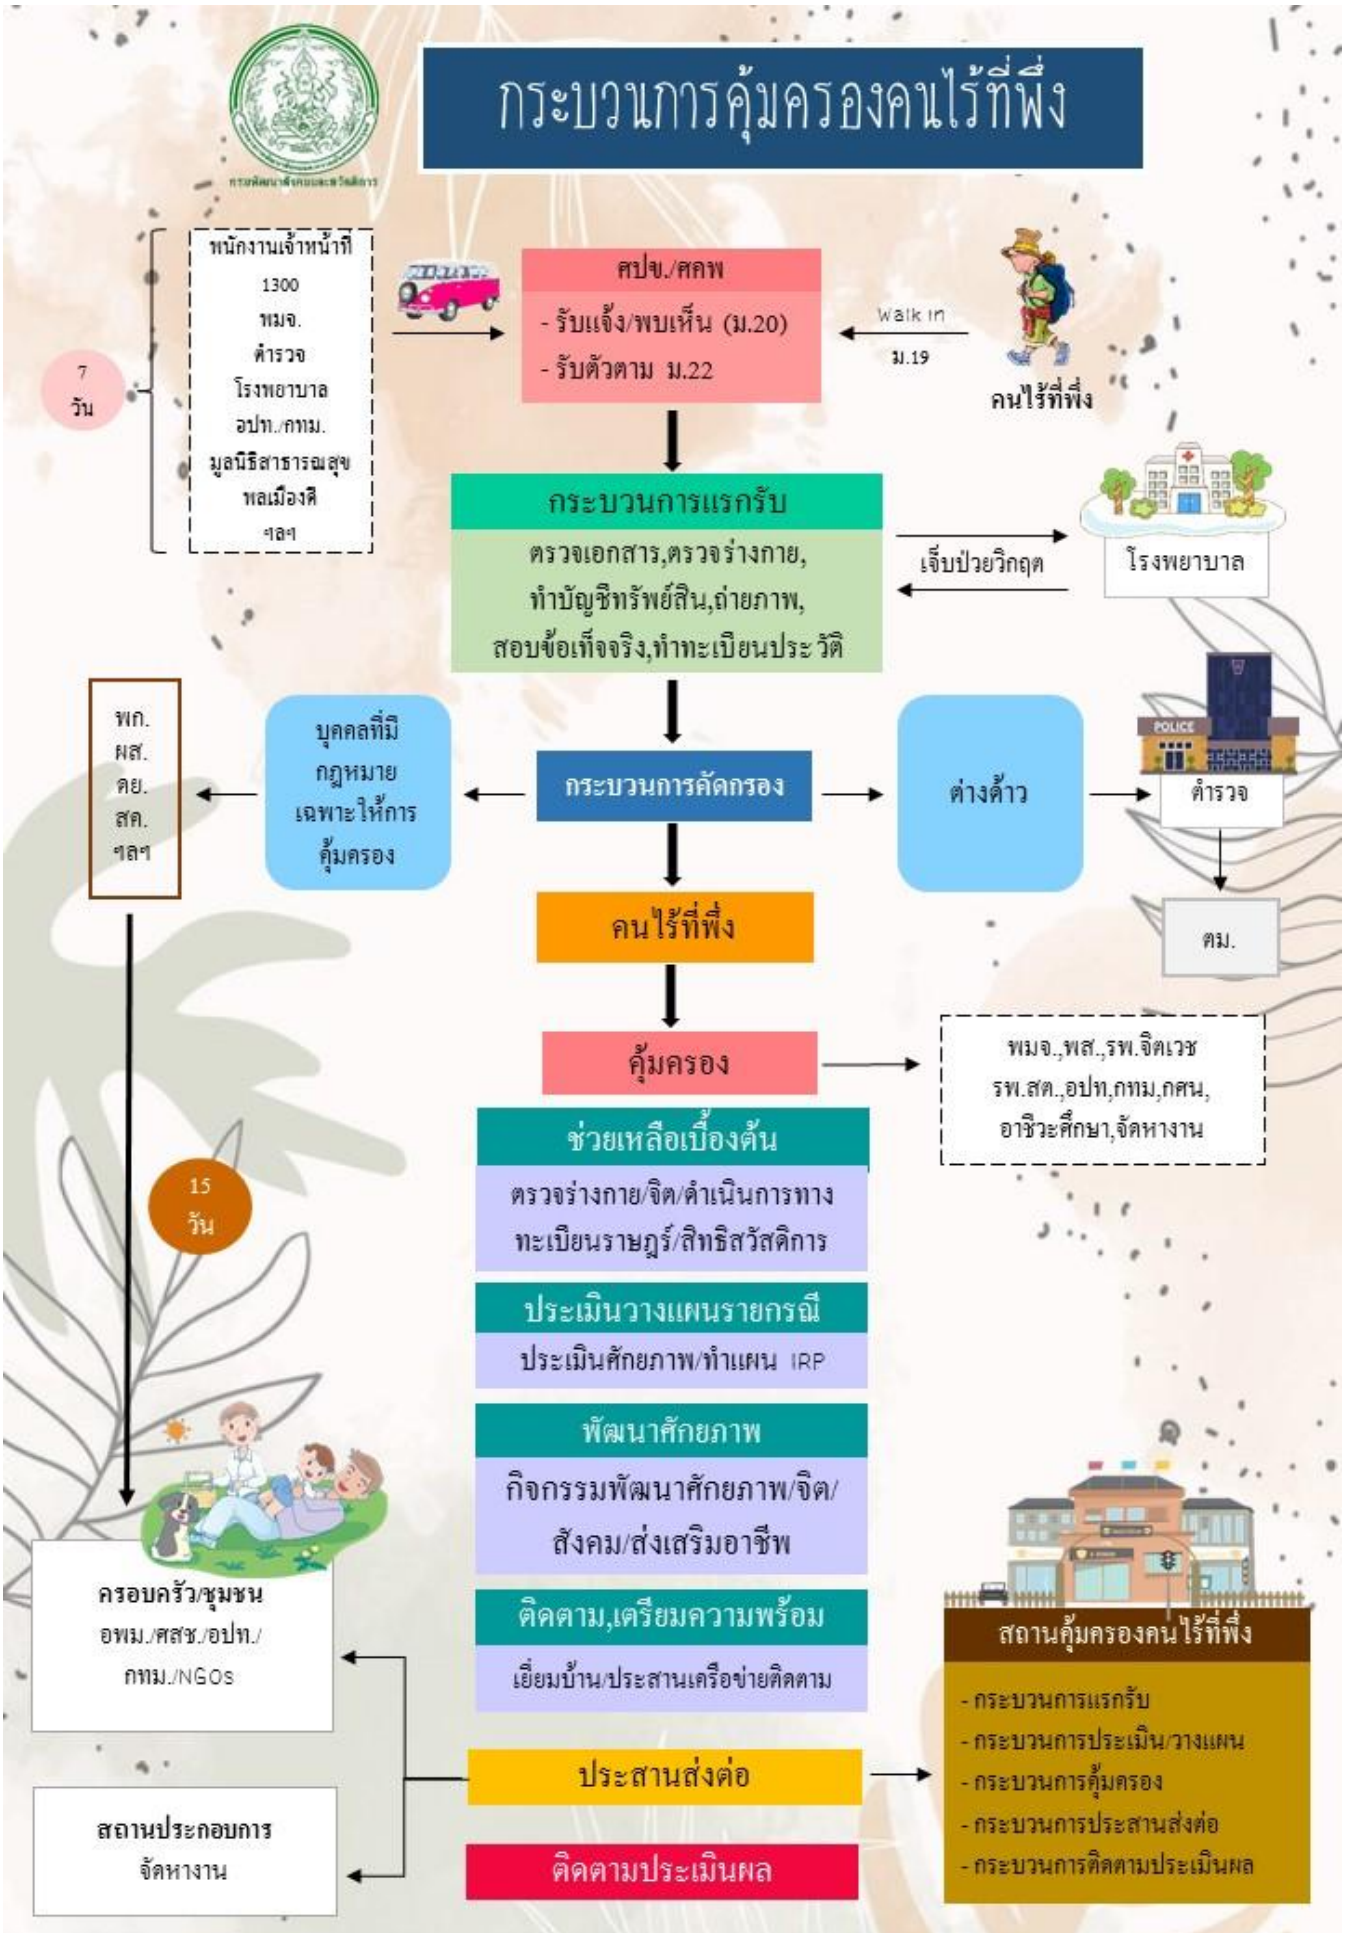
กรมพัฒนาสังคมและสวัสดิการ

กระบวนการคุ้มครองคนไร้ที่พึ่ง

7 วัน

พนักงานเจ้าหน้าที่
1300
พมจ.
ตำรวจ
โรงพยาบาล
อปท./กทม.
มูลนิธิสาธารณสุข
พลเมืองดี
ฯลฯ

ศปข./ศคพ

- รับแจ้ง/พบเห็น (ม.20)
- รับตัวตาม ม.22

Walk in
ม.19

คนไร้ที่พึ่ง

กระบวนการแรกรับ

ตรวจเอกสาร,ตรวจร่างกาย,
ทำบัญชีทรัพย์สิน,ถ่ายภาพ,
สอบข้อเท็จจริง,ทำทะเบียนประวัติ

เจ็บป่วยวิกฤต

โรงพยาบาล

พก.
ผส.
ดย.
สค.
ฯลฯ

บุคคลที่มีกฎหมายเฉพาะให้การคุ้มครอง

กระบวนการคัดกรอง

ต่างด้าว

POLICE

ตำรวจ

ตม.

คนไร้ที่พึ่ง

คุ้มครอง

พมจ.,พส.,รพ.จิตเวช
รพ.สต.,อปท,กทม,กศน,
อาชีวะศึกษา,จัดหางาน

ช่วยเหลือเบื้องต้น

ตรวจร่างกาย/จิต/ดำเนินการทางทะเบียนราษฎร์/สิทธิสวัสดิการ

15 วัน

ประเมินวางแผนรายกรณี

ประเมินศักยภาพ/ทำแผน IRP

พัฒนาศักยภาพ

กิจกรรมพัฒนาศักยภาพ/จิต/สังคม/ส่งเสริมอาชีพ

ติดตาม,เตรียมความพร้อม

เยี่ยมบ้าน/ประสานเครือข่ายติดตาม

ครอบครัว/ชุมชน
อพม./ศสช./อปท./กทม./NGOs

ประสานส่งต่อ

สถานประกอบการ
จัดหางาน

ติดตามประเมินผล

สถานคุ้มครองคนไร้ที่พึ่ง

- กระบวนการแรกรับ
- กระบวนการประเมิน/วางแผน
- กระบวนการคุ้มครอง
- กระบวนการประสานส่งต่อ
- กระบวนการติดตามประเมินผล